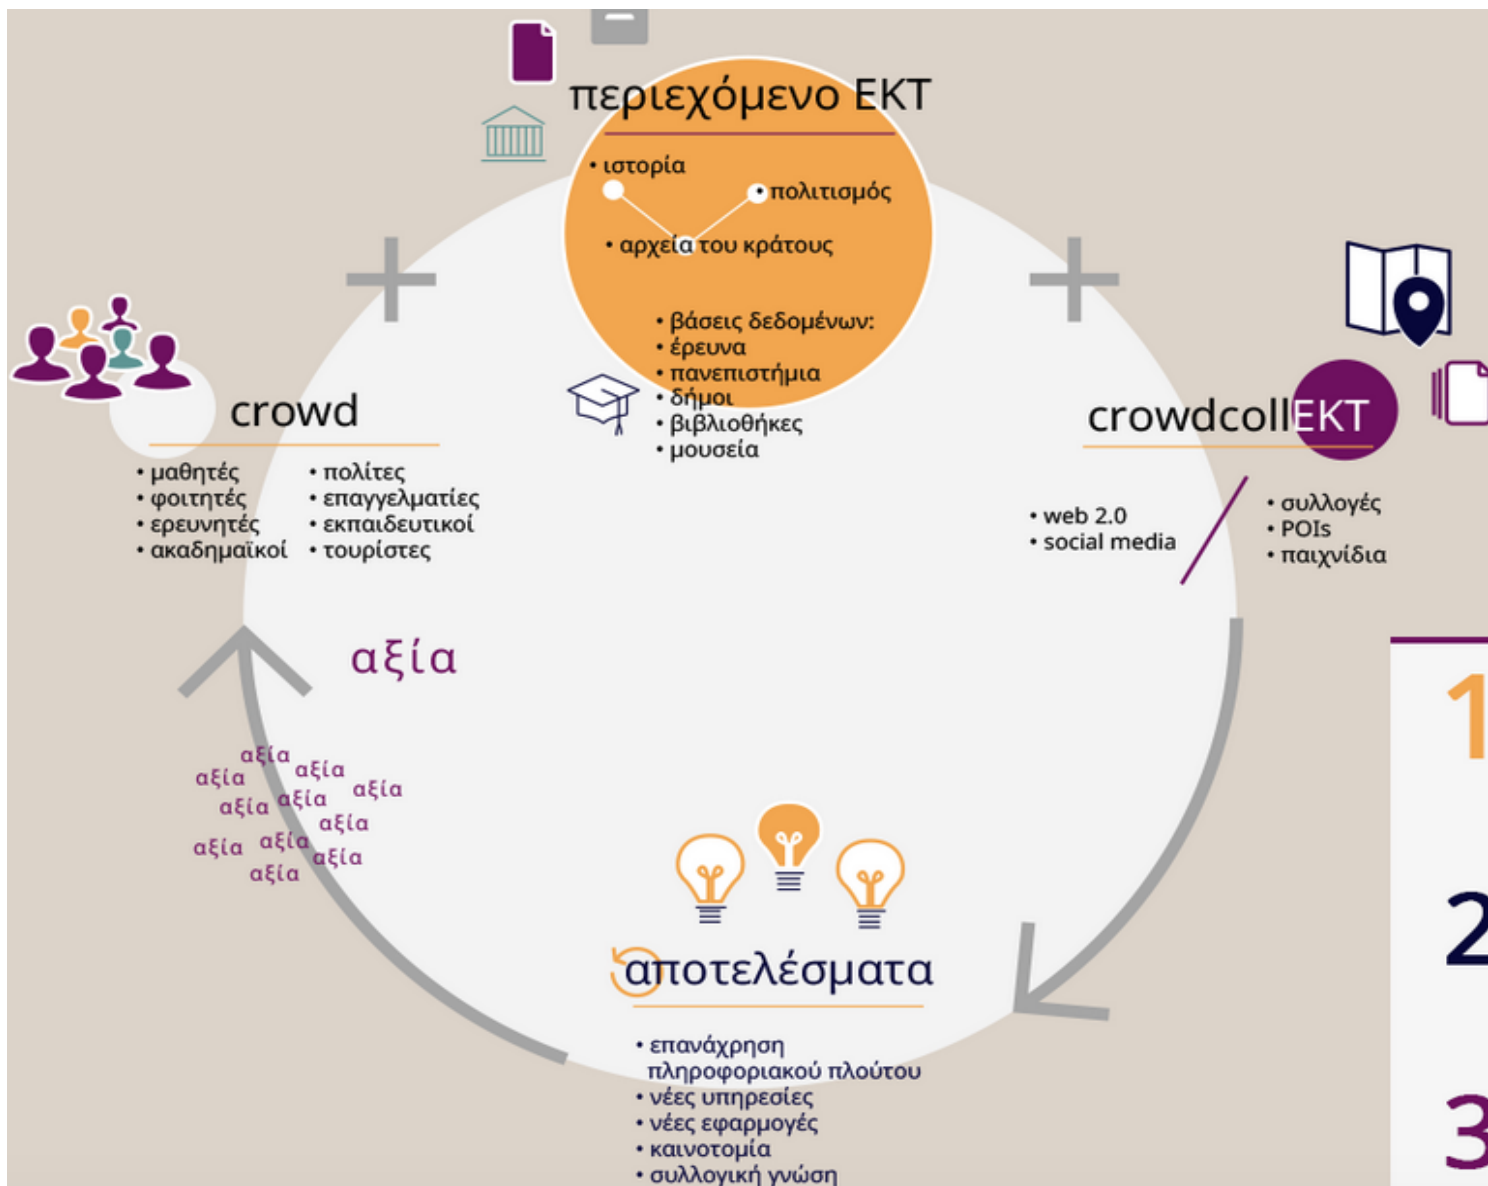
περιεχόμενο ΕΚΤ

• ιστορία
• πολιτισμός
• αρχεία του κράτους

• βάσεις δεδομένων:
• έρευνα
• πανεπιστήμια
• δήμοι
• βιβλιοθήκες
• μουσεία

crowd

• μαθητές
• φοιτητές
• ερευνητές
• ακαδημαϊκοί

• πολίτες
• επαγγελματίες
• εκπαιδευτικοί
• τουρίστες

crowdcollEKT

• web 2.0
• social media

• συλλογές
• POIs
• παιχνίδια

αξία

αξία αξία αξία αξία αξία αξία αξία αξία αξία αξία αξία

αποτελέσματα

• επανάχρηση πληροφοριακού πλούτου
• νέες υπηρεσίες
• νέες εφαρμογές
• καινοτομία
• συλλογική γνώση

1

2

3